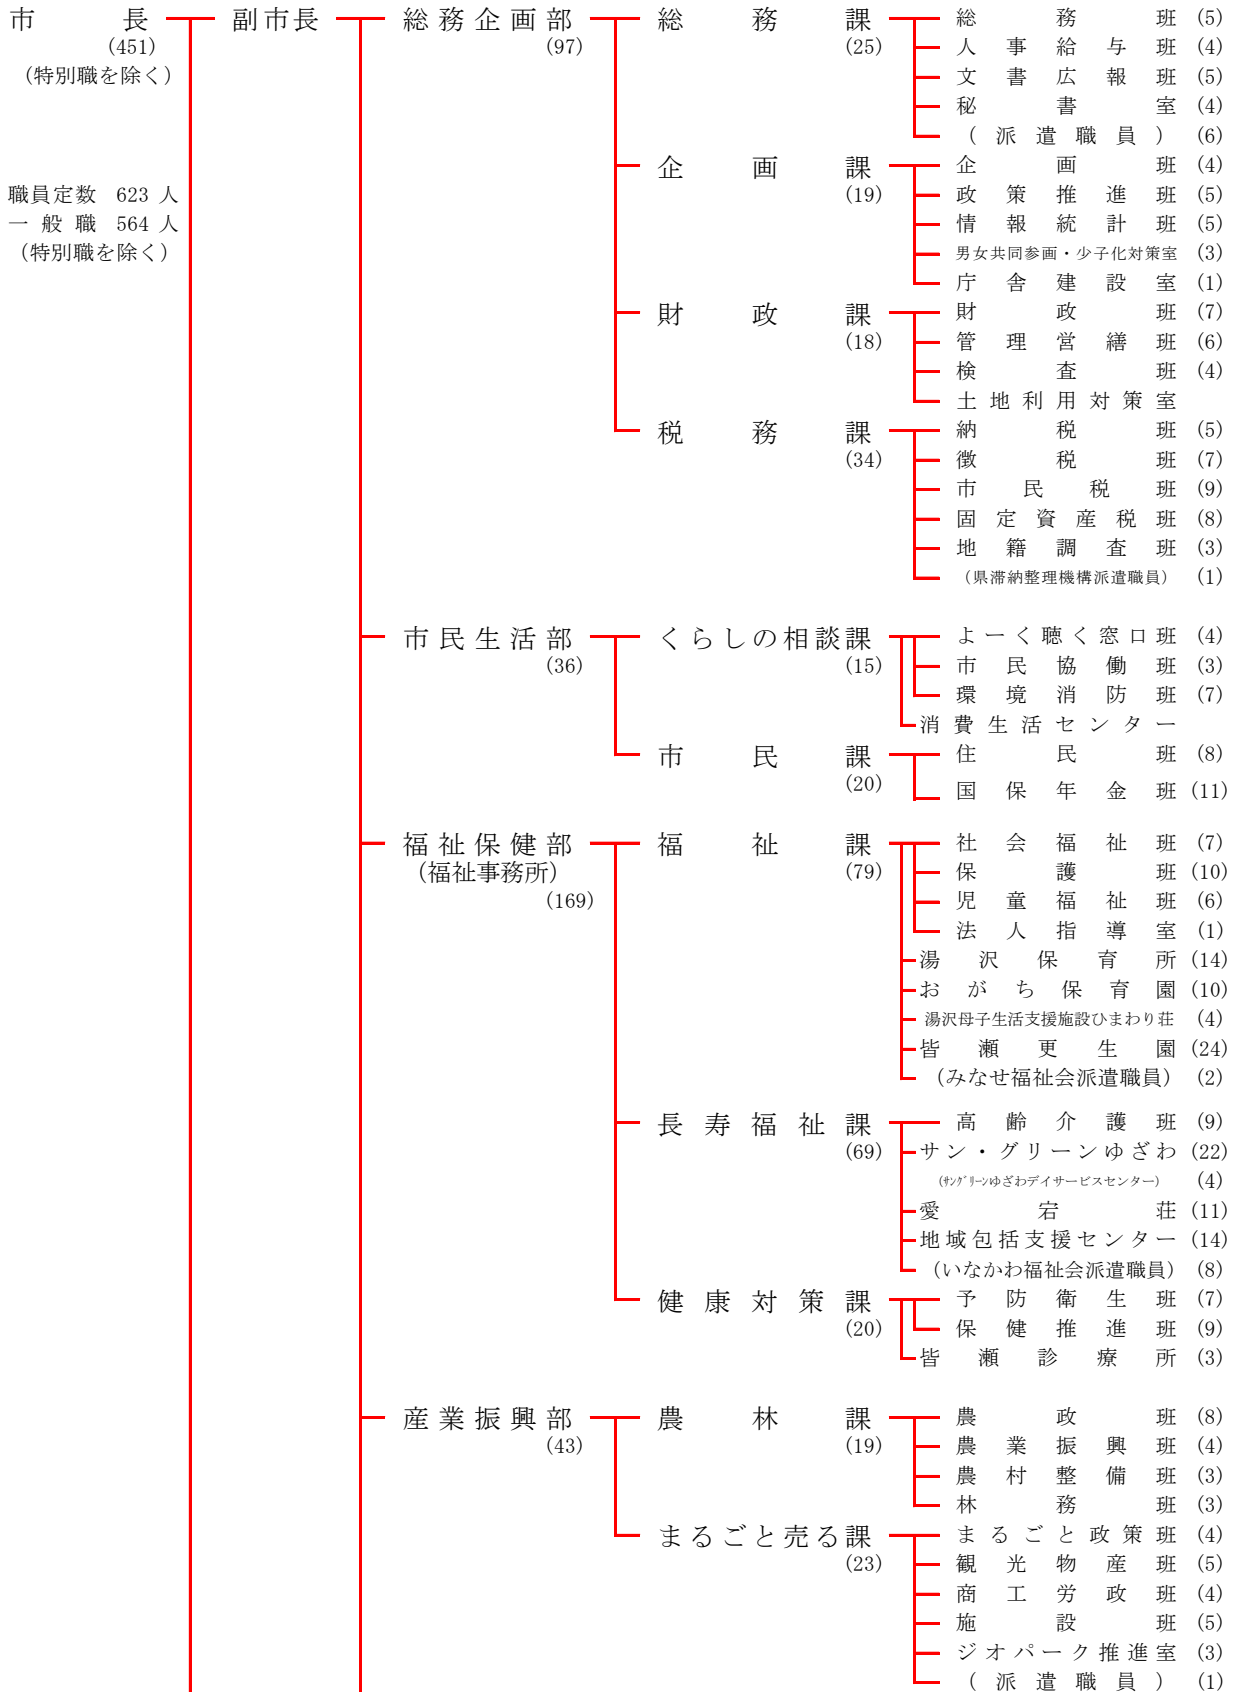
市長
(451)
(特別職を除く)

職員定数 623 人
一般職 564 人
(特別職を除く)

副市長

総務企画部
(97)

総務課
(25)
総務班 (5)
人事給与班 (4)
文書広報班 (5)
秘書室 (4)
(派遣職員) (6)

企画課
(19)
企画班 (4)
政策推進班 (5)
情報統計班 (5)
男女共同参画・少子化対策室 (3)
庁舎建設室 (1)

財政課
(18)
財政班 (7)
管理営繕班 (6)
検査班 (4)
土地利用対策室

税務課
(34)
納税班 (5)
徴税班 (7)
市民税班 (9)
固定資産税班 (8)
地籍調査班 (3)
(県滞納整理機構派遣職員) (1)

市民生活部
(36)

くらしの相談課
(15)
よーく聴く窓口班 (4)
市民協働班 (3)
環境消防班 (7)
消費生活センター

市民課
(20)
住民班 (8)
国保年金班 (11)

福祉保健部
(福祉事務所)
(169)

福祉課
(79)
社会福祉班 (7)
保護班 (10)
児童福祉班 (6)
法人指導室 (1)
湯沢保育所 (14)
おがち保育園 (10)
湯沢母子生活支援施設ひまわり荘 (4)
皆瀬更生園 (24)
(みなせ福祉会派遣職員) (2)

長寿福祉課
(69)
高齢介護班 (9)
サン・グリーンゆざわ (22)
(ｻﾝｸﾞﾘｰﾝゆざわデイサービスセンター) (4)
愛宕荘 (11)
地域包括支援センター (14)
(いなかわ福祉会派遣職員) (8)

健康対策課
(20)
予防衛生班 (7)
保健推進班 (9)
皆瀬診療所 (3)

産業振興部
(43)

農林課
(19)
農政班 (8)
農業振興班 (4)
農村整備班 (3)
林務班 (3)

まるごと売る課
(23)
まるごと政策班 (4)
観光物産班 (5)
商工労政班 (4)
施設班 (5)
ジオパーク推進室 (3)
(派遣職員) (1)